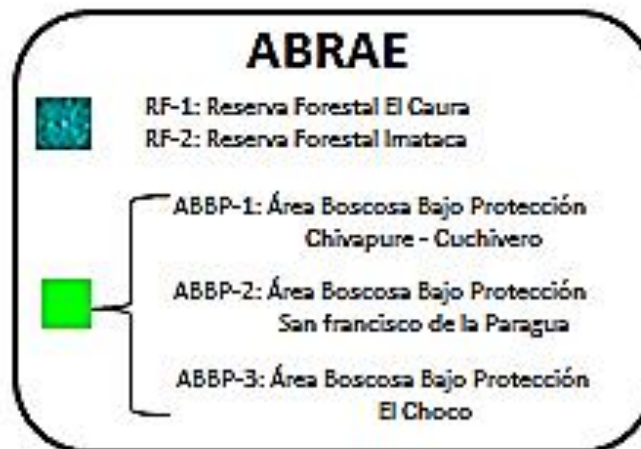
ABRAE

RF-1: Reserva Forestal El Caura
RF-2: Reserva Forestal Imataca

ABBP-1: Área Boscosa Bajo Protección Chivapure - Cuchivero

ABBP-2: Área Boscosa Bajo Protección San francisco de la Paragua

ABBP-3: Área Boscosa Bajo Protección El Choco